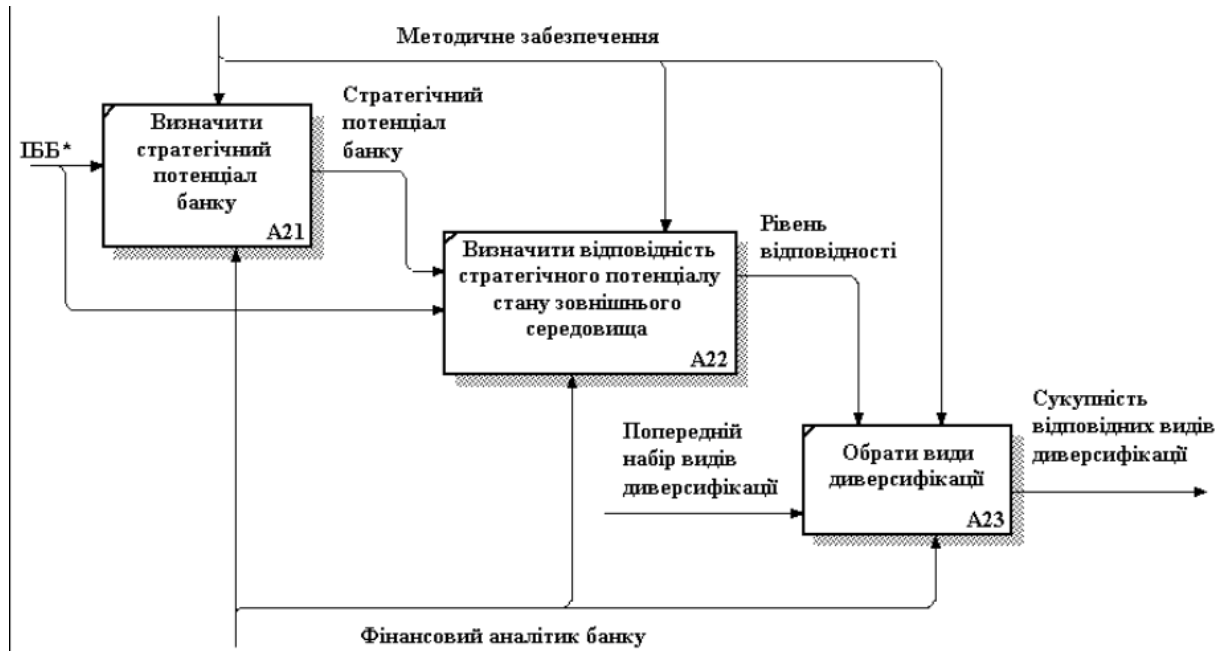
Методичне забезпечення

ІББ*

Визначити стратегічний потенціал банку

A21

Стратегічний потенціал банку

Визначити відповідність стратегічного потенціалу стану зовнішнього середовища

A22

Рівень відповідності

Попередній набір видів диверсифікації

Обрати види диверсифікації

A23

Сукупність відповідних видів диверсифікації

Фінансовий аналітик банку